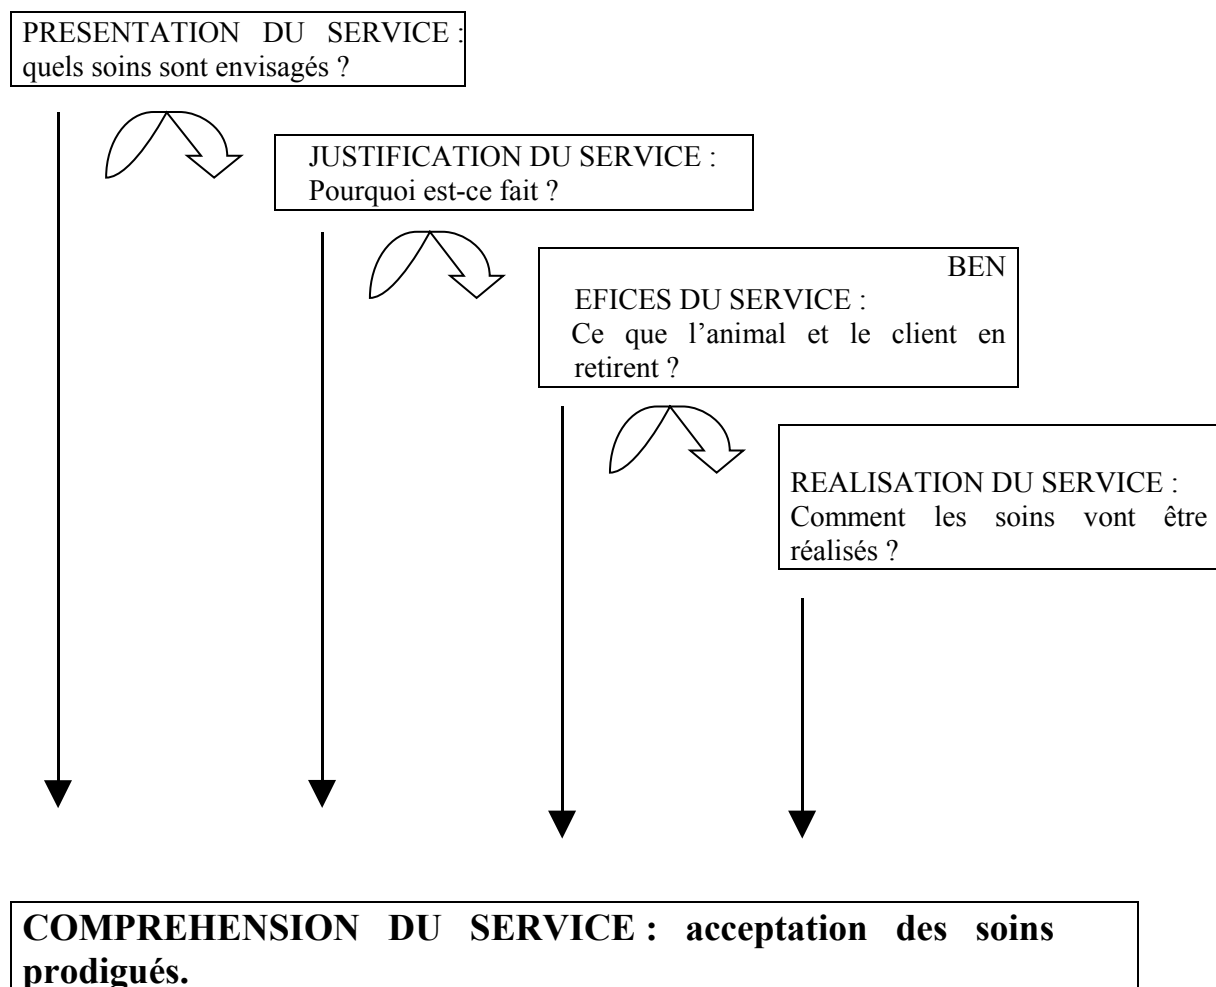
PRESENTATION DU SERVICE : quels soins sont envisagés ?

JUSTIFICATION DU SERVICE : Pourquoi est-ce fait ?

BEN EFICES DU SERVICE : Ce que l'animal et le client en retirent ?

REALISATION DU SERVICE : Comment les soins vont être réalisés ?

COMPREHENSION DU SERVICE : acceptation des soins prodigués.